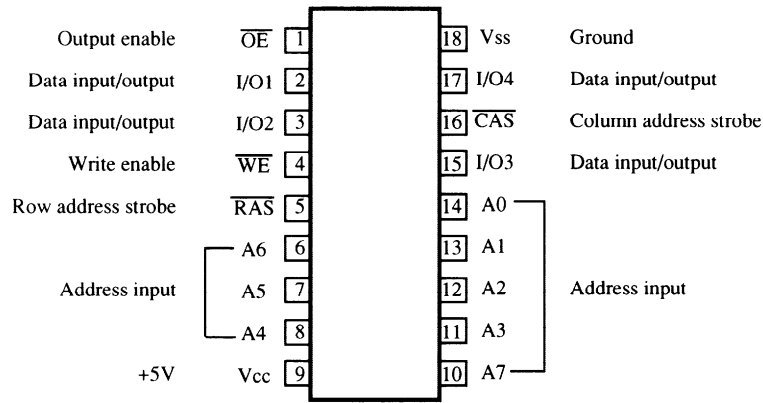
Output enable $\overline{OE}$ 1
Data input/output I/O1 2
Data input/output I/O2 3
Write enable $\overline{WE}$ 4
Row address strobe $\overline{RAS}$ 5
A6 6
Address input A5 7
A4 8
+5V Vcc 9

18 Vss Ground
17 I/O4 Data input/output
16 $\overline{CAS}$ Column address strobe
15 I/O3 Data input/output
14 A0
13 A1
12 A2 Address input
11 A3
10 A7